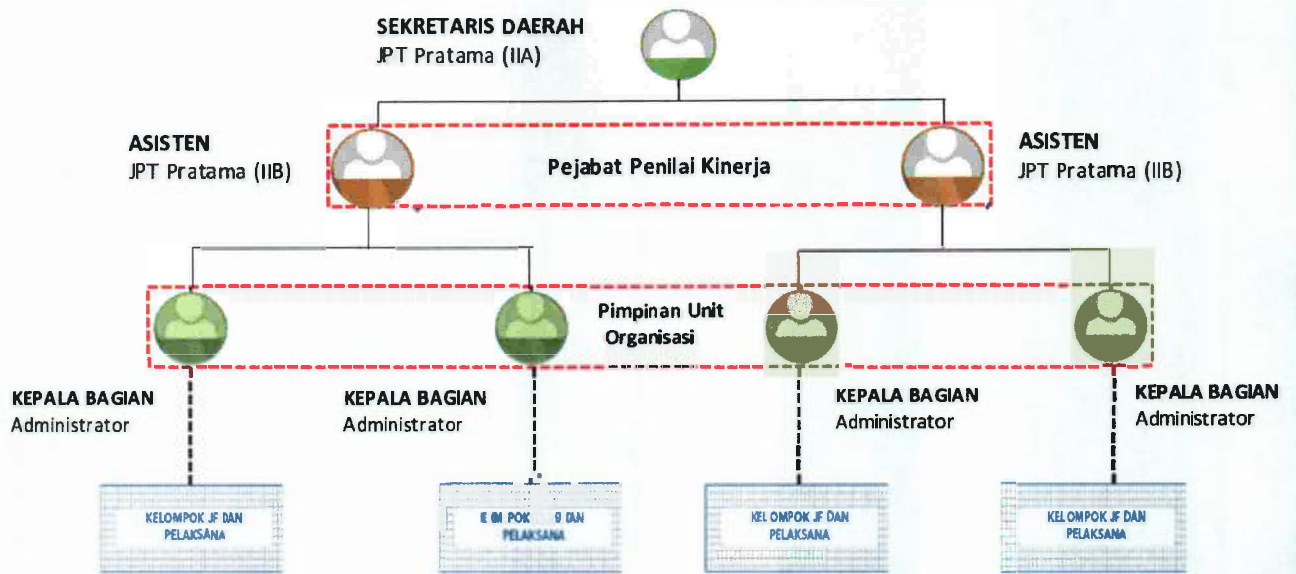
SEKRETARIS DAERAH
JPT Pratama (IIA)

ASISTEN
JPT Pratama (IIB)

Pejabat Penilai Kinerja

ASISTEN
JPT Pratama (IIB)

Pimpinan Unit Organisasi

KEPALA BAGIAN
Administrator

KEPALA BAGIAN
Administrator

KEPALA BAGIAN
Administrator

KEPALA BAGIAN
Administrator

KELOMPOK JF DAN PELAKSANA

K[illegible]OMPOK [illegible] DAN PELAKSANA

KELOMPOK JF DAN PELAKSANA

KELOMPOK JF DAN PELAKSANA